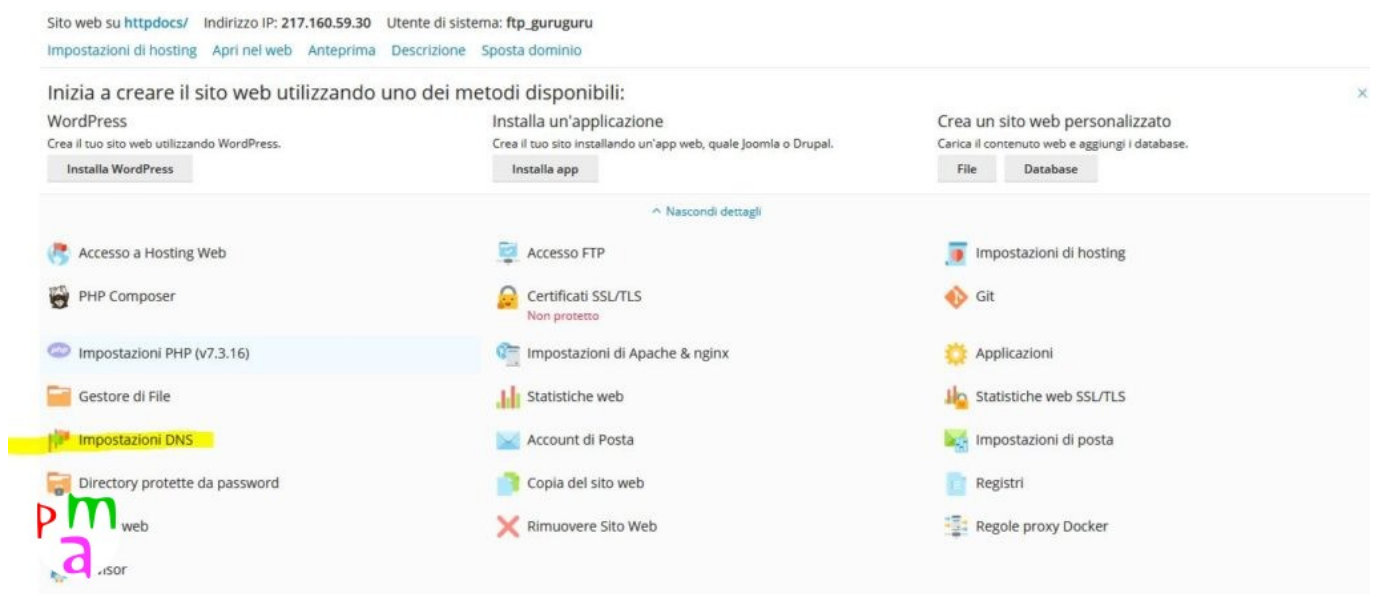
Sito web su httpdocs/ Indirizzo IP: 217.160.59.30 Utente di sistema: ftp_guruguru

Impostazioni di hosting Apri nel web Anteprima Descrizione Sposta dominio

Inizia a creare il sito web utilizzando uno dei metodi disponibili:

×

WordPress
Crea il tuo sito web utilizzando WordPress.
Installa WordPress

Installa un'applicazione
Crea il tuo sito installando un'app web, quale Joomla o Drupal.
Installa app

Crea un sito web personalizzato
Carica il contenuto web e aggiungi i database.
File Database

^ Nascondi dettagli

Accesso a Hosting Web
Accesso FTP
Impostazioni di hosting
PHP Composer
Certificati SSL/TLS
Non protetto
Git
Impostazioni PHP (v7.3.16)
Impostazioni di Apache & nginx
Applicazioni
Gestore di File
Statistiche web
Statistiche web SSL/TLS
Impostazioni DNS
Account di Posta
Impostazioni di posta
Directory protette da password
Copia del sito web
Registri
pma
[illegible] web
Rimuovere Sito Web
Regole proxy Docker
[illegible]isor